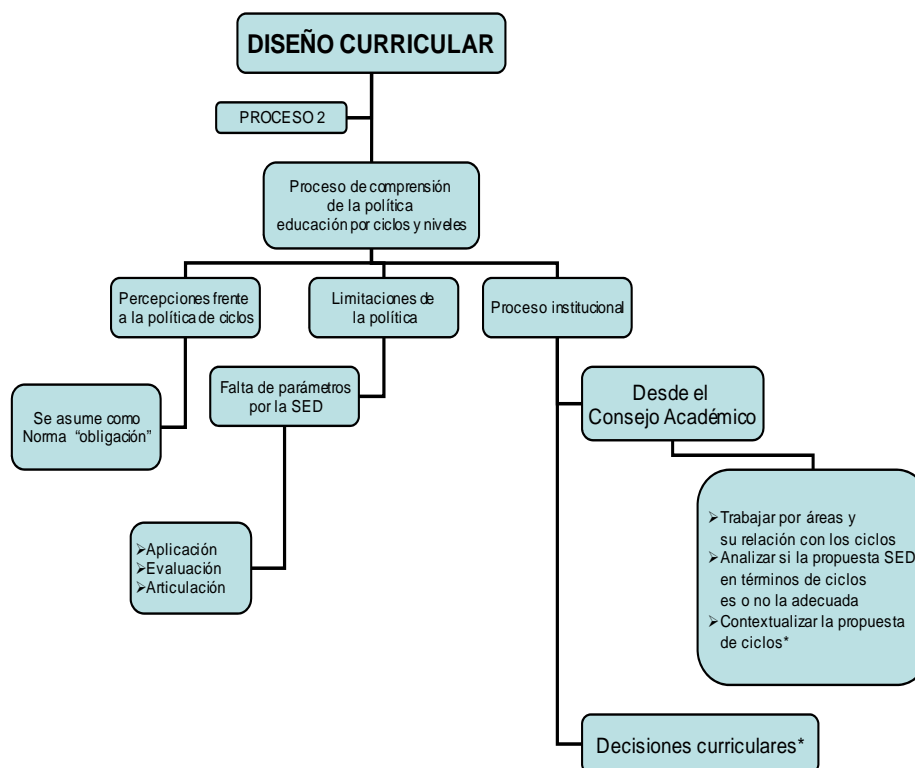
DISEÑO CURRICULAR

PROCESO 2

Proceso de comprensión de la política educación por ciclos y niveles

Percepciones frente a la política de ciclos

Limitaciones de la política

Proceso institucional

Se asume como Norma "obligación"

Falta de parámetros por la SED

Desde el Consejo Académico

➢Trabajar por áreas y su relación con los ciclos
➢Analizar si la propuesta SED en términos de ciclos es o no la adecuada
➢Contextualizar la propuesta de ciclos*

➢Aplicación
➢Evaluación
➢Articulación

Decisiones curriculares*